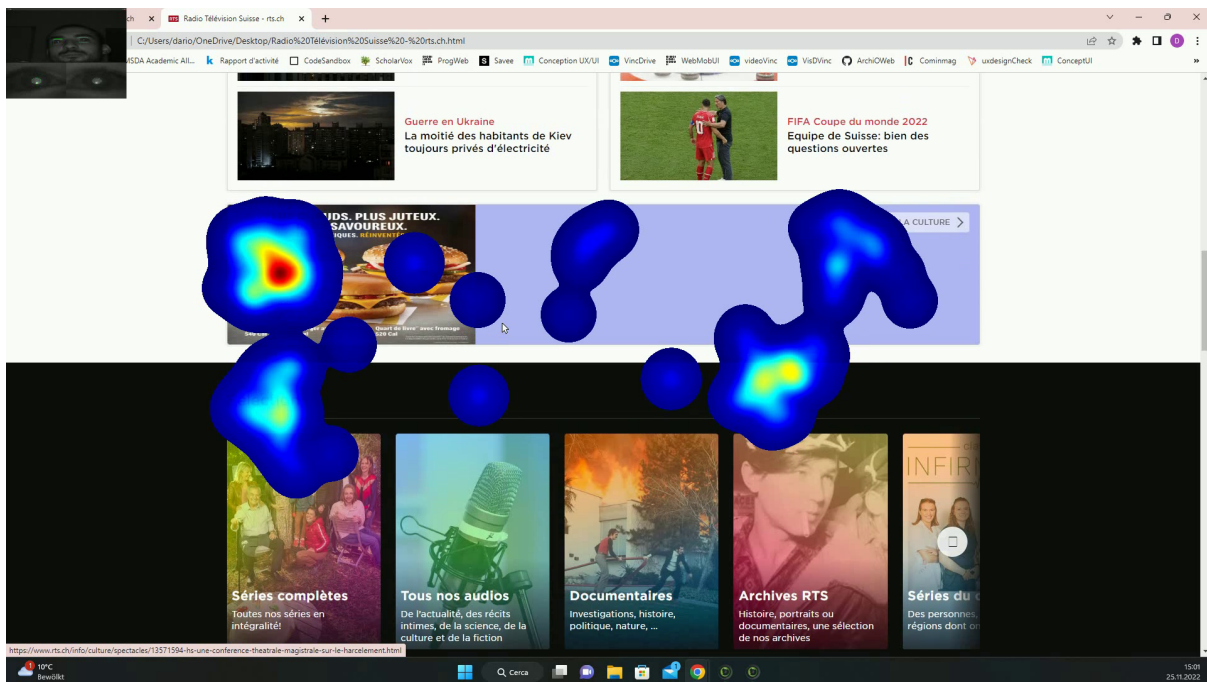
ch ×

Radio Télévision Suisse - rts.ch ×

+

C:/Users/dario/OneDrive/Desktop/Radio%20Télévision%20Suisse%20-%20rts.ch.html

MSDA Academic All... Rapport d'activité CodeSandbox ScholarVox ProgWeb Savee Conception UX/UI VincDrive WebMobUI videoVinc VisDVinc ArchiOWeb Cominmag uxdesignCheck ConceptUI

Guerre en Ukraine

La moitié des habitants de Kiev toujours privés d'électricité

FIFA Coupe du monde 2022

Equipe de Suisse: bien des questions ouvertes

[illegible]IDS. PLUS JUTEUX. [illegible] SAVOUREUX.

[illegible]IQUES. RÉINVENTÉ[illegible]

Quart de livre avec fromage

520 Cal

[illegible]A CULTURE

Séries complètes

Toutes nos séries en intégralité!

Tous nos audios

De l'actualité, des récits intimes, de la science, de la culture et de la fiction

Documentaires

Investigations, histoire, politique, nature, ...

Archives RTS

Histoire, portraits ou documentaires, une sélection de nos archives

INFIR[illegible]

Séries du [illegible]

Des personnes, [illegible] régions dont on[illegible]

https://www.rts.ch/info/culture/spectacles/13571594-hs-une-conference-theatrale-magistrale-sur-le-harcelement.html

10°C
Bewölkt

Cerca

15:01
25.11.2022